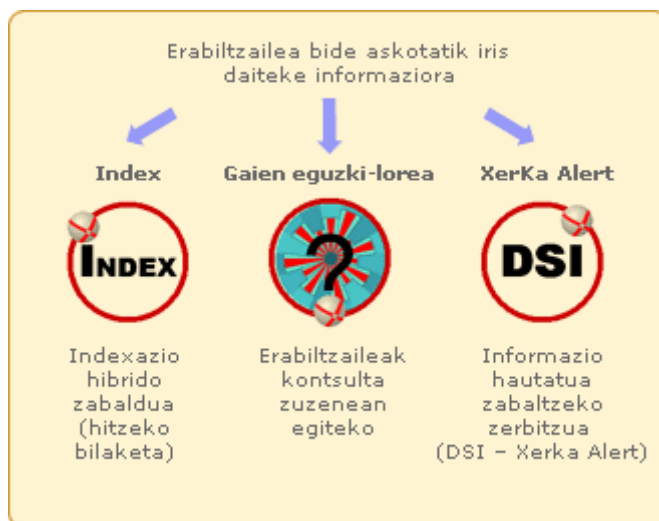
Erabiltzailea bide askotatik iris daiteke informaziora

Index

INDEX

Indexazio hibrido zabaldua (hitzeko bilaketa)

Gaien eguzki-lorea

?

Erabiltzaileak kontsulta zuzenean egiteko

XerKa Alert

DSI

Informazio hautatua zabaltzeko zerbitzua (DSI - Xerka Alert)